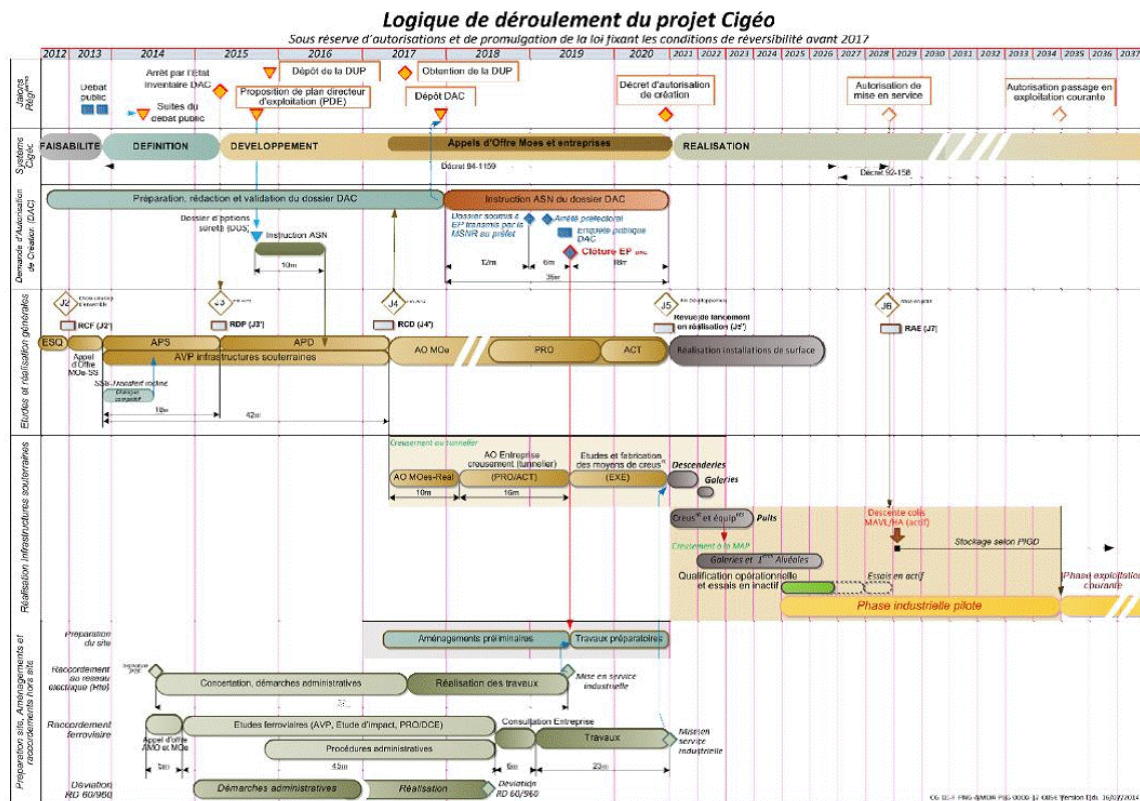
Logique de déroulement du projet Cigéo
Sous réserve d'autorisations et de promulgation de la loi fixant les conditions de réversibilité avant 2017

2012 2013 2014 2015 2016 2017 2018 2019 2020 2021 2022 2023 2024 2025 2026 2027 2028 2029 2030 2031 2032 2033 2034 2035 2036 2037

Jalons Régl.
Débat public
Arrêt par l'état inventaire DAC
Suites du débat public
Dépôt de la DUP
Proposition de plan directeur d'exploitation (PDE)
Obtention de la DUP
Dépôt DAC
Décret d'autorisation de création
Autorisation de mise en service
Autorisation passage en exploitation courante

Systèmes Cigéo
FAISABILITE
DEFINITION
DEVELOPPEMENT
Appels d'Offre Moes et entreprises
REALISATION
Décret 94-1159
Décret 92-158

Demande d'Autorisation de Création (DAC)
Préparation, rédaction et validation du dossier DAC
Instruction ASN du dossier DAC
Dossier d'options sûreté (DOS)
Instruction ASN
10m
Dossier soumis à EP transmis par la MSNR au préfet
Arrêté préfectoral
Enquête publique DAC
Clôture EP
12m
6m
18m
36m

Etudes et réalisation générales
J2
J3
J4
J5
J6
RCF (J2')
RDP (J3')
RCD (J4')
Revue de lancement en réalisation (J5')
RAE (J7)
ESQ
APS
APD
AVP infrastructures souterraines
AO MOe
PRO
ACT
Réalisation installations de surface
Appel d'Offre MOe SS
Dossier complet
18m
42m

Réalisation infrastructures souterraines
Creusement du tunnelier
AO MOes-Réal
10m
AO Entreprise creusement (tunnelier) (PRO/ACT)
16m
Etudes et fabrication des moyens de creus (EXE)
Descenderies
Galeries
Creus et équip Puits
Descente colis MAVL/HA (actif)
Creusement à la MAP
Galeries et 1ères Alvéoles
Stockage selon PIGD
Qualification opérationnelle et essais en inactif
Essais en actif
Phase industrielle pilote
Phase exploitation courante

Préparation site, Aménagements et raccordements hors site
Préparation du site
Aménagements préliminaires
Travaux préparatoires
Raccordement au réseau électrique (RTE)
Concertation, démarches administratives
Réalisation des travaux
Mise en service industrielle
Raccordement ferroviaire
Appel d'offre AMO et MOe
Etudes ferroviaires (AVP, Etude d'impact, PRO/DCE)
Consultation Entreprise
Travaux
Mise en service industrielle
Procédures administratives
5m
45m
6m
23m
Déviation RD 60/960
Démarches administratives
Réalisation
Déviation RD 60/960
CG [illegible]